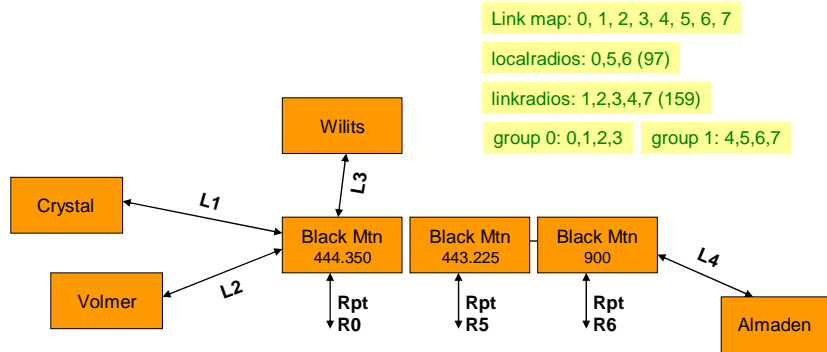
Link map: 0, 1, 2, 3, 4, 5, 6, 7

localradios: 0,5,6 (97)

linkradios: 1,2,3,4,7 (159)

group 0: 0,1,2,3

group 1: 4,5,6,7

Wilits

L3

Crystal

L1

Black Mtn
444.350

Black Mtn
443.225

Black Mtn
900

L4

Volmer

L2

Rpt
R0

Rpt
R5

Rpt
R6

Almaden